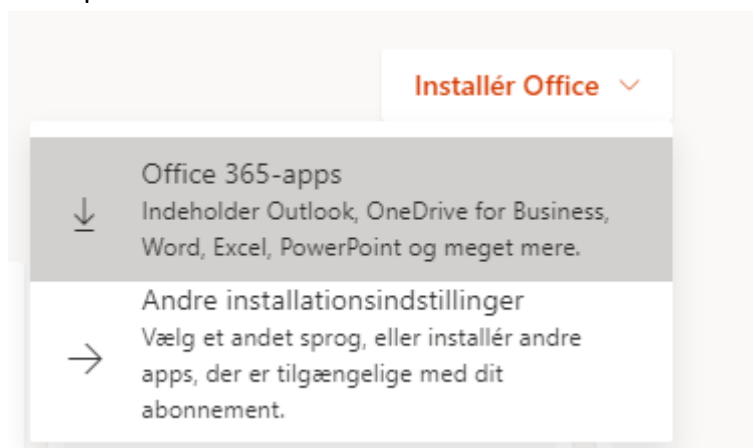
Installér Office

Office 365-apps
Indeholder Outlook, OneDrive for Business, Word, Excel, PowerPoint og meget mere.

Andre installationsindstillinger
Vælg et andet sprog, eller installér andre apps, der er tilgængelige med dit abonnement.